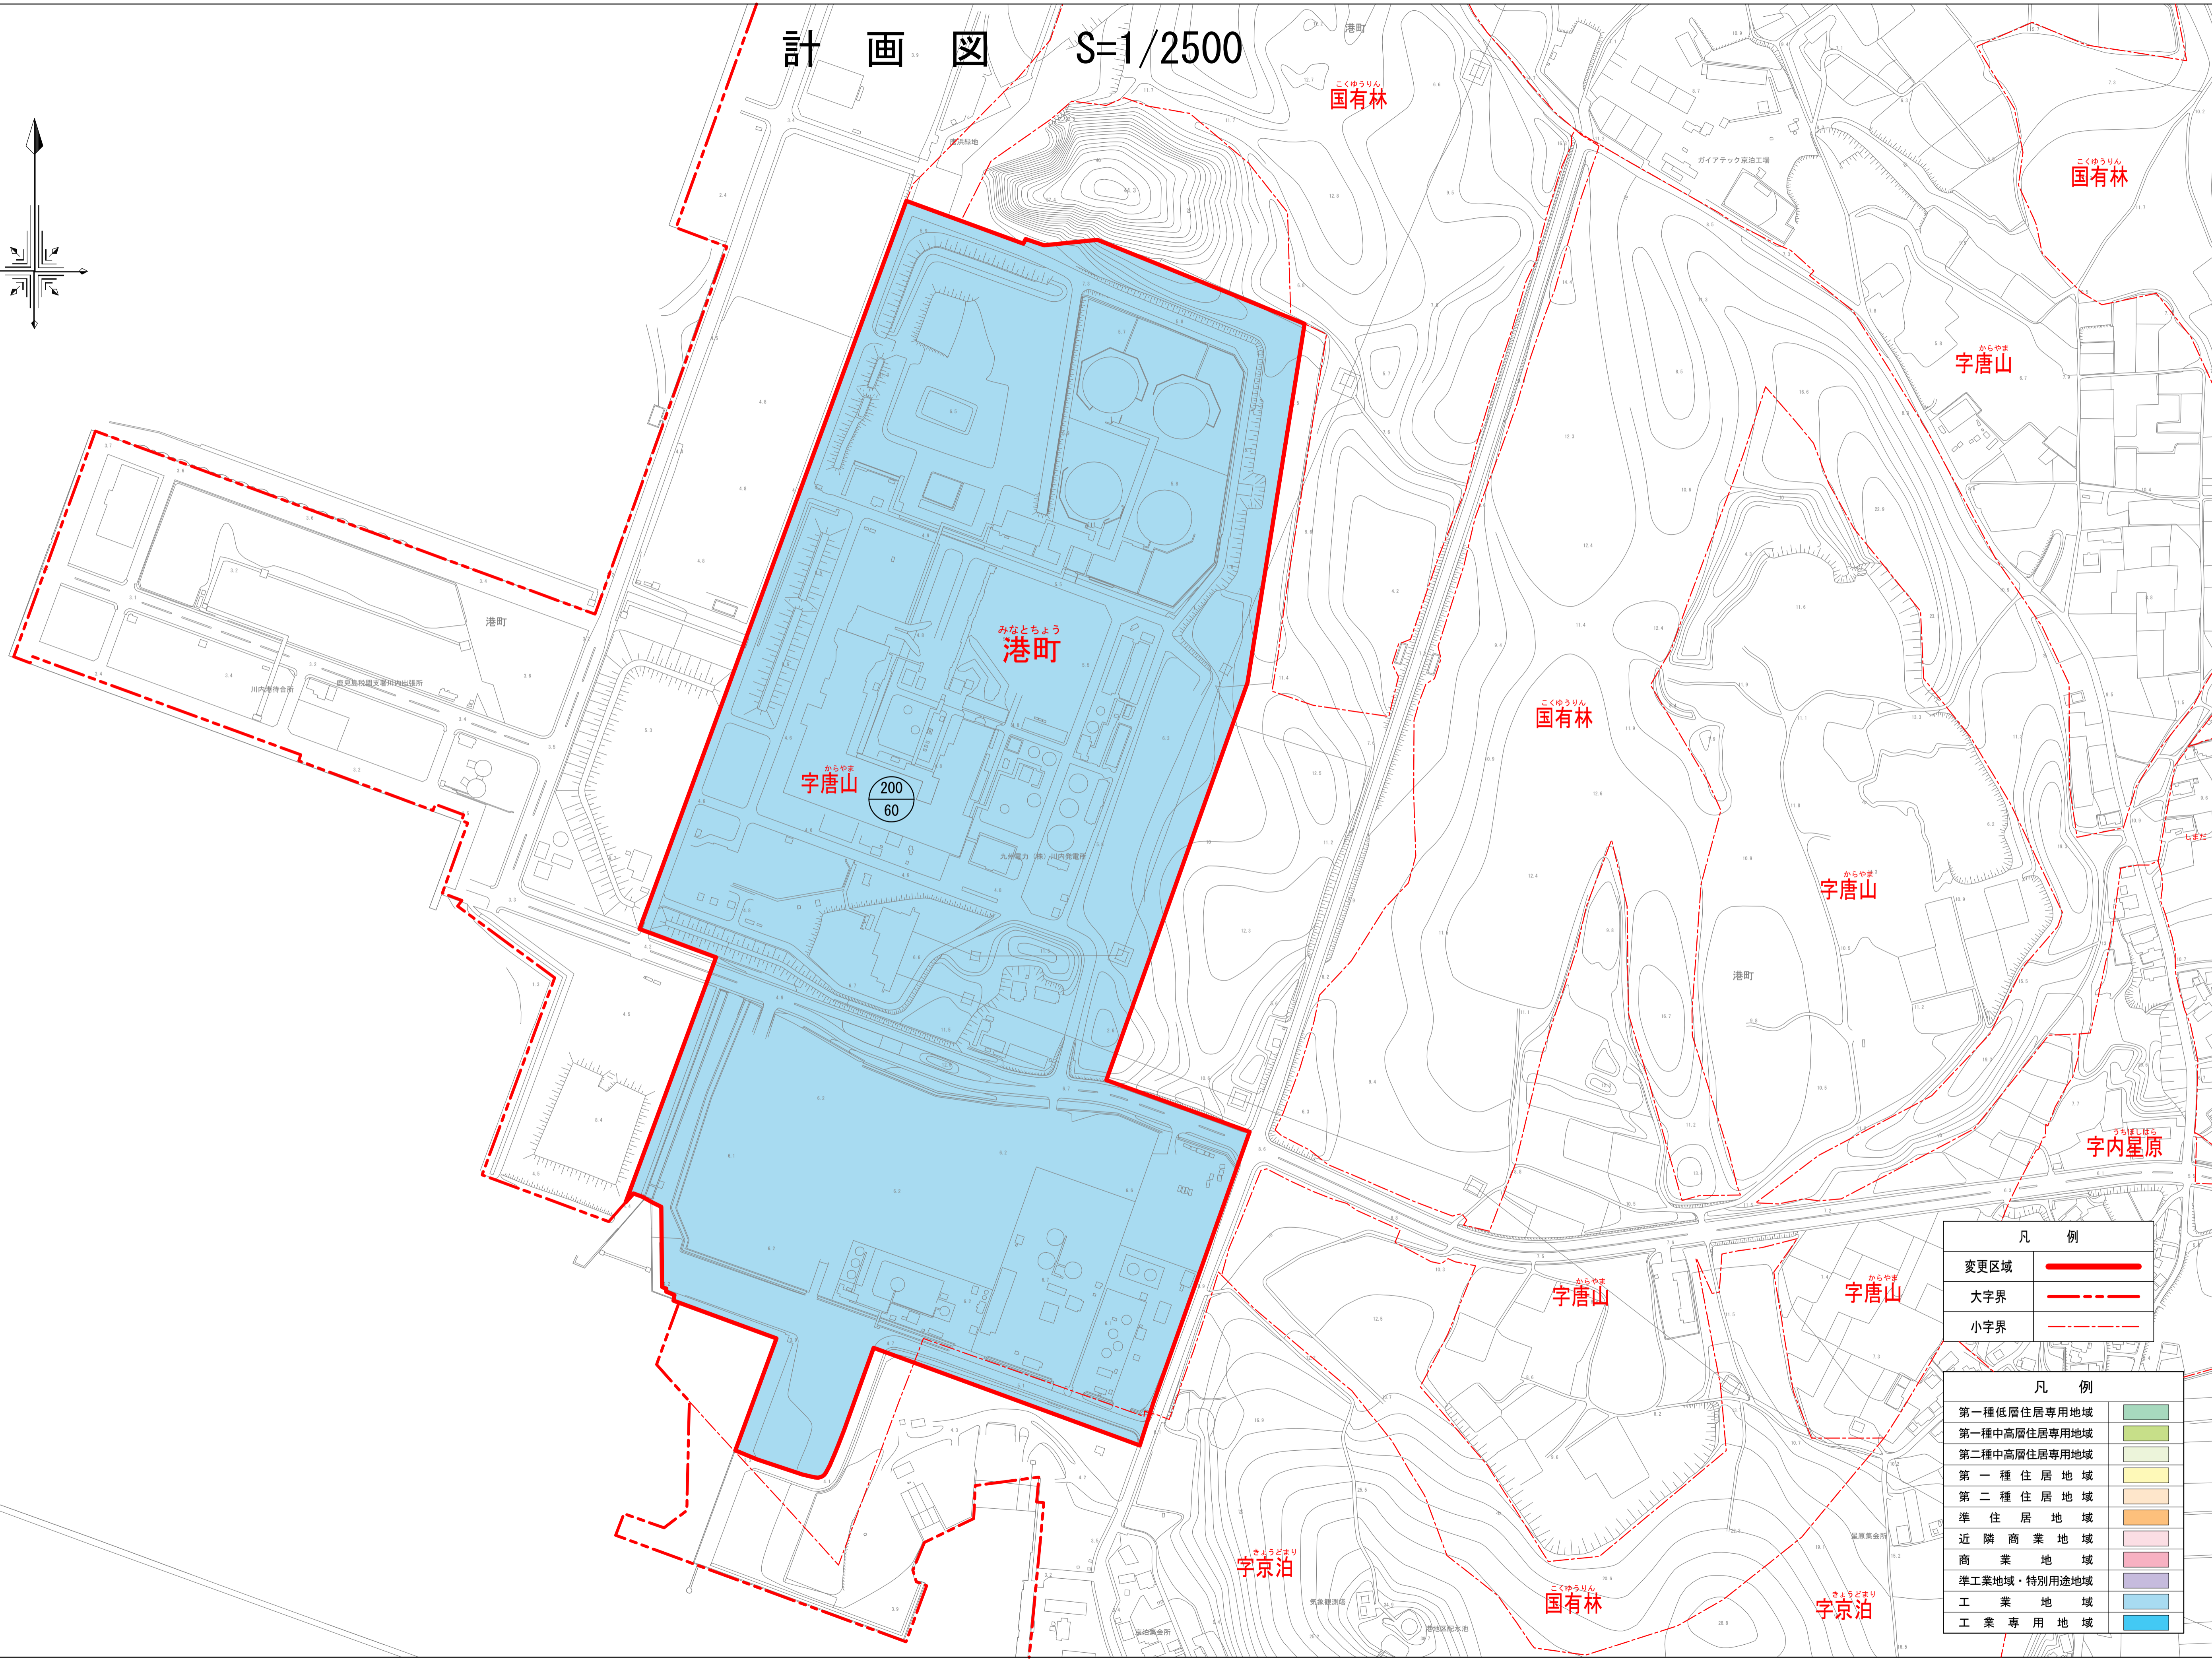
計　画　図　S=1/2500

港町

こくゆうりん
国有林

こくゆうりん
国有林

ガイアテック京泊工場

からやま
字唐山

港町

川内港待合所

鹿児島税関支署川内出張所

みなとちょう
港町

からやま
字唐山

200
60

九州電力（株）川内発電所

こくゆうりん
国有林

からやま
字唐山

港町

うちほしばら
字内星原

からやま
字唐山

からやま
字唐山

きょうどまり
字京泊

こくゆうりん
国有林

きょうどまり
字京泊

凡　例

| | |
|---|---|
| 変更区域 | |
| 大字界 | |
| 小字界 | |

凡　例

| | |
|---|---|
| 第一種低層住居専用地域 | |
| 第一種中高層住居専用地域 | |
| 第二種中高層住居専用地域 | |
| 第 一 種 住 居 地 域 | |
| 第 二 種 住 居 地 域 | |
| 準 住 居 地 域 | |
| 近 隣 商 業 地 域 | |
| 商 業 地 域 | |
| 準工業地域・特別用途地域 | |
| 工 業 地 域 | |
| 工 業 専 用 地 域 | |